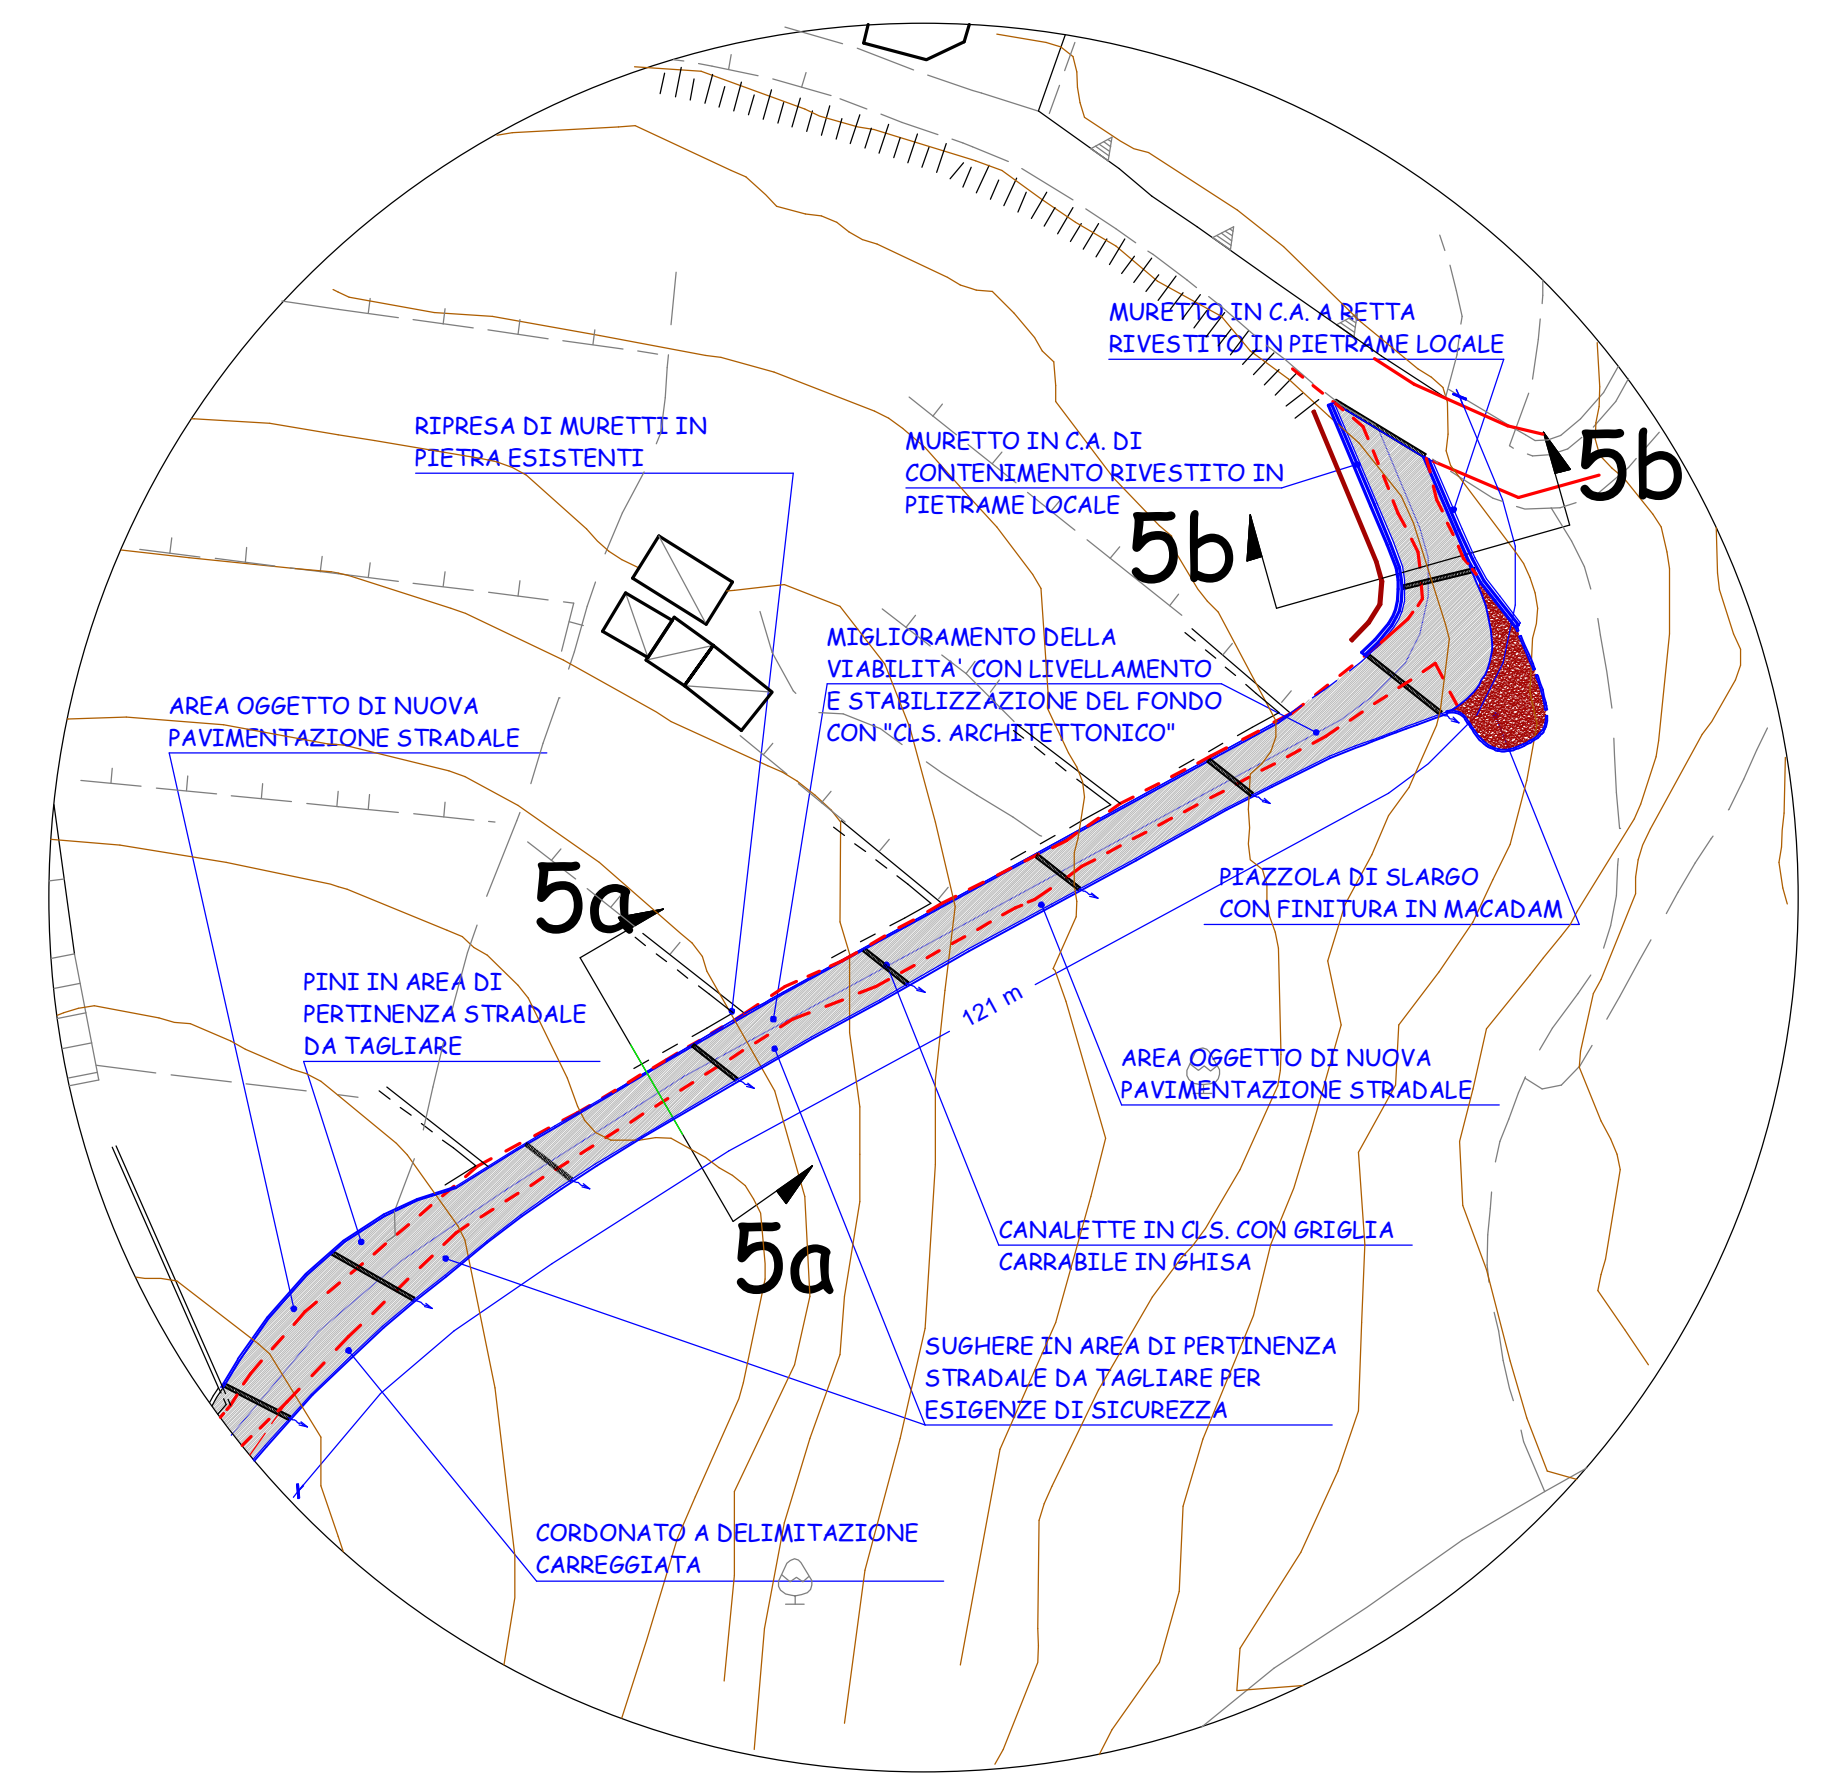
MURETTO IN C.A. A RETTA
RIVESTITO IN PIETRAME LOCALE

5b

RIPRESA DI MURETTI IN
PIETRA ESISTENTI

MURETTO IN C.A. DI
CONTENIMENTO RIVESTITO IN
PIETRAME LOCALE

5b

MIGLIORAMENTO DELLA
VIABILITA' CON LIVELLAMENTO
E STABILIZZAZIONE DEL FONDO
CON "CLS. ARCHITETTONICO"

AREA OGGETTO DI NUOVA
PAVIMENTAZIONE STRADALE

5a

PIAZZOLA DI SLARGO
CON FINITURA IN MACADAM

PINI IN AREA DI
PERTINENZA STRADALE
DA TAGLIARE

121 m

AREA OGGETTO DI NUOVA
PAVIMENTAZIONE STRADALE

5a

CANALETTE IN CLS. CON GRIGLIA
CARRABILE IN GHISA

SUGHERE IN AREA DI PERTINENZA
STRADALE DA TAGLIARE PER
ESIGENZE DI SICUREZZA

CORDONATO A DELIMITAZIONE
CARREGGIATA